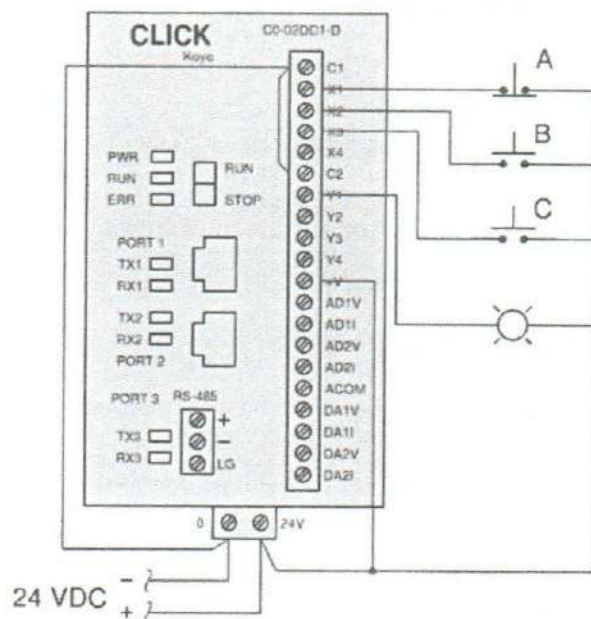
CLICK
Koyo
C0-02DD1-D

C1
X1
X2
X3
X4
C2
Y1
Y2
Y3
Y4
+V
AD1V
AD1I
AD2V
AD2I
ACOM
DA1V
DA1I
DA2V
DA2I

A
B
C

PWR
RUN
ERR
RUN
STOP

PORT 1
TX1
RX1
TX2
RX2
PORT 2

PORT 3 RS-485
TX3
RX3
+
–
LG

0
24V

24 VDC –
+